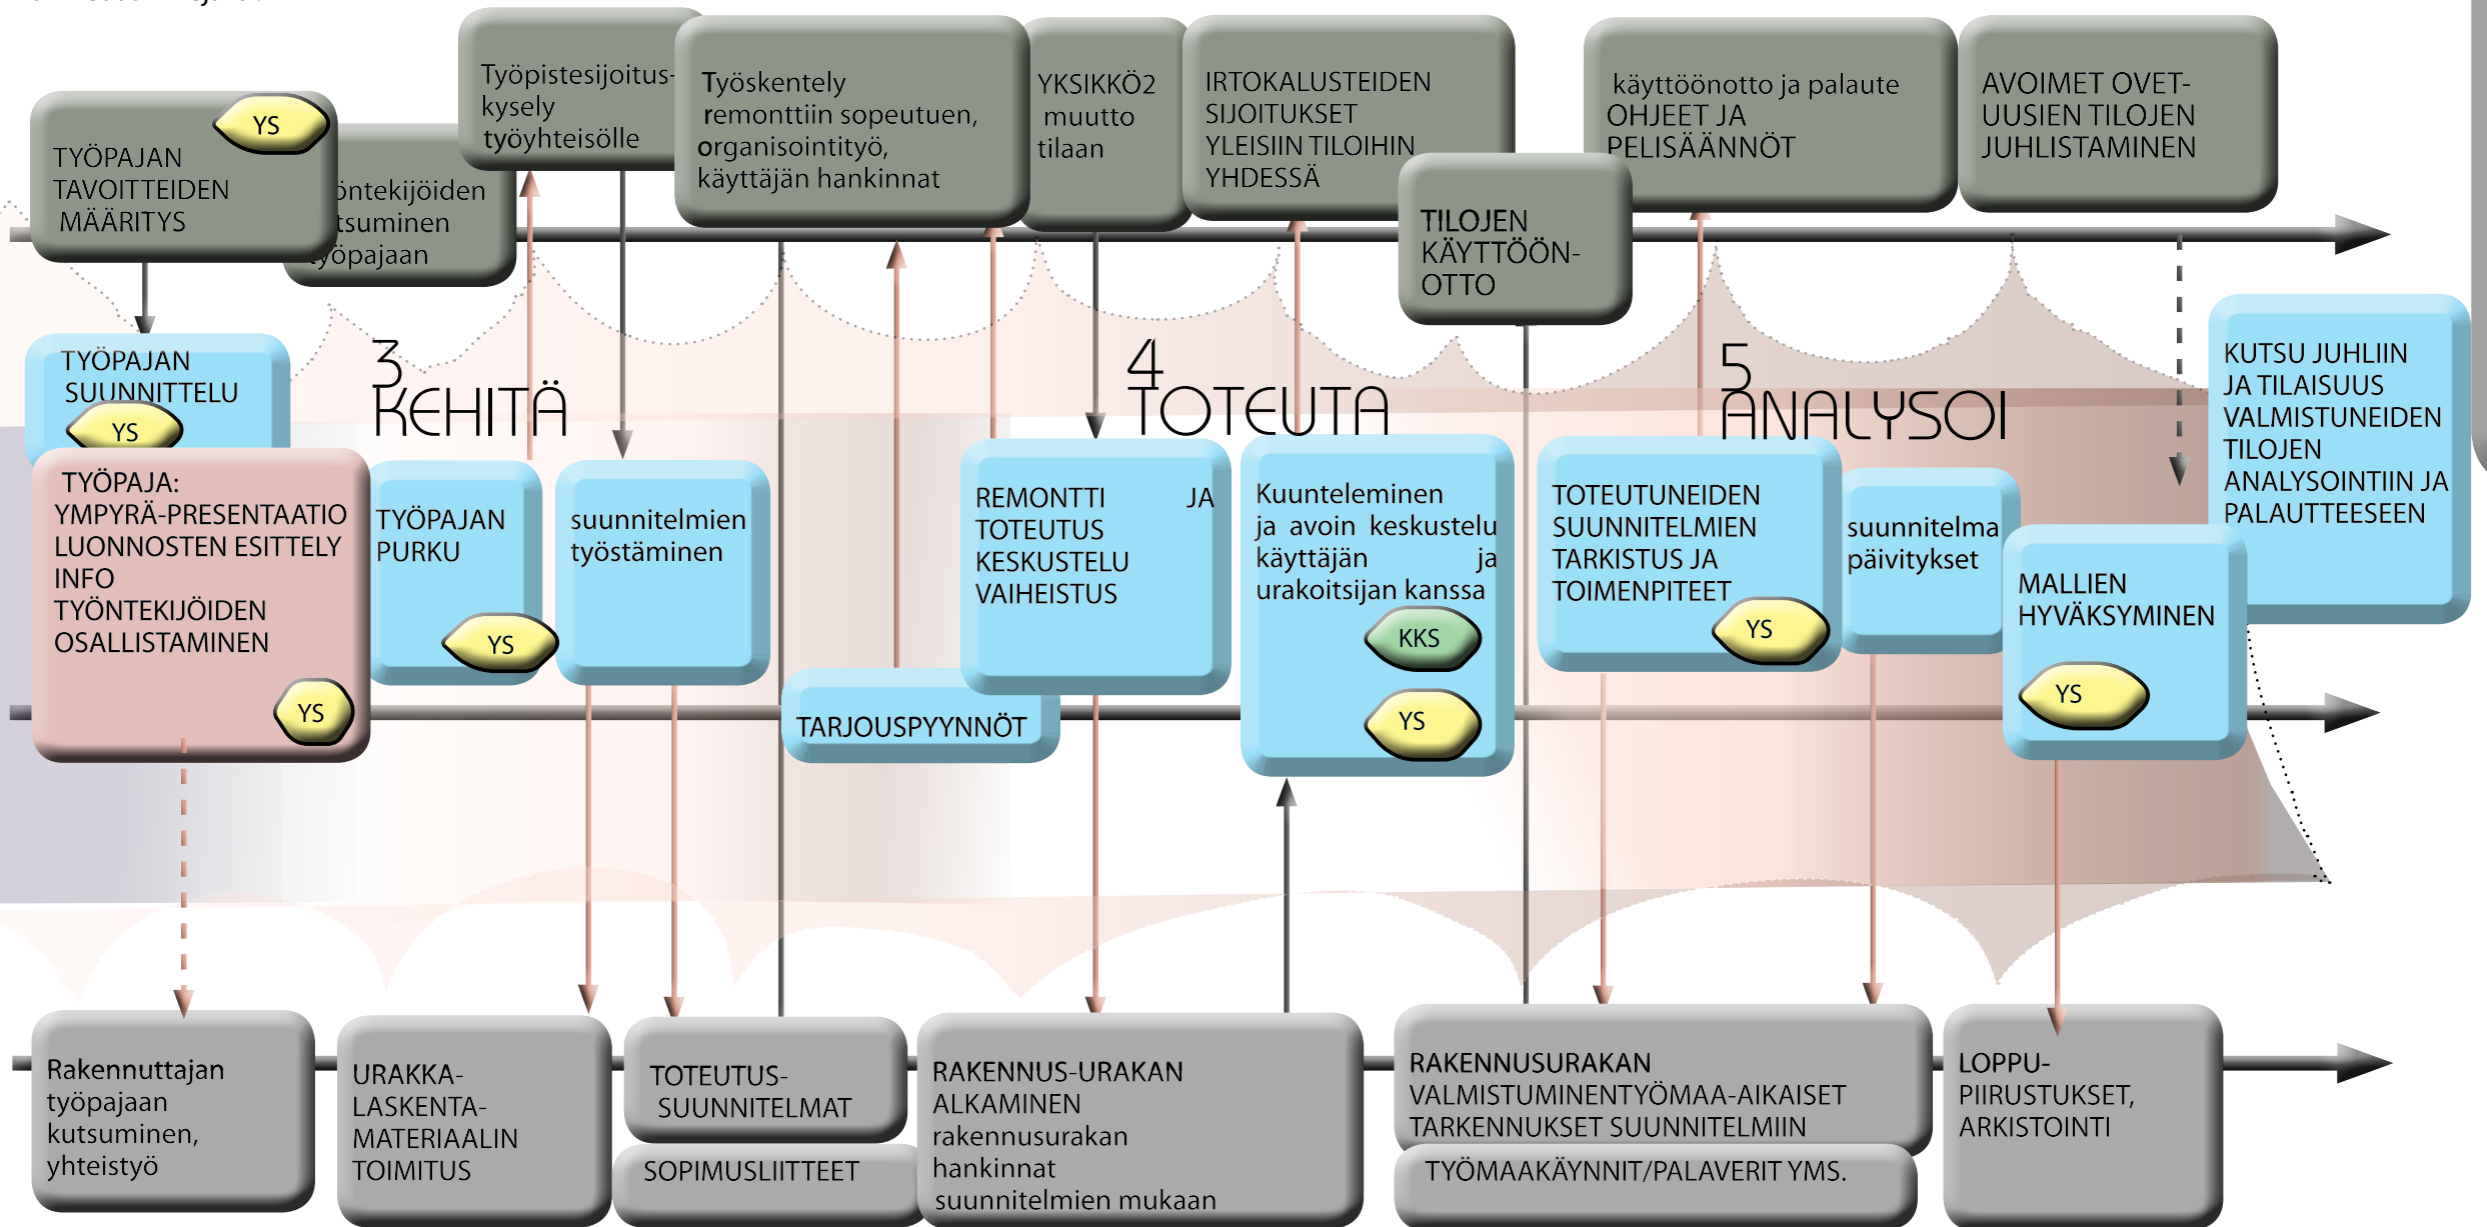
YS
TYÖPAJAN TAVOITTEIDEN MÄÄRITYS

öntekijöiden tsuminen työpajaan

Työpistesijoitus-kysely työyhteisölle

Työskentely remonttiin sopeutuen, organisointityö, käyttäjän hankinnat

YKSIKKÖ2 muutto tilaan

IRTOKALUSTEIDEN SIJOITUKSET YLEISIIN TILOIHIN YHDESSÄ

TILOJEN KÄYTTÖÖN-OTTO

käyttöönotto ja palaute OHJEET JA PELISÄÄNNÖT

AVOIMET OVET- UUSIEN TILOJEN JUHLISTAMINEN

TYÖPAJAN SUUNNITTELU
YS

3 KEHITÄ

4 TOTEUTA

5 ANALYSOI

KUTSU JUHLIIN JA TILAISUUS VALMISTUNEIDEN TILOJEN ANALYSOINTIIN JA PALAUTTEESEEN

TYÖPAJA: YMPYRÄ-PRESENTAATIO LUONNOSTEN ESITTELY INFO TYÖNTEKIJÖIDEN OSALLISTAMINEN
YS

TYÖPAJAN PURKU
YS

suunnitelmien työstäminen

REMONTTI JA TOTEUTUS KESKUSTELU VAIHEISTUS

Kuunteleminen ja avoin keskustelu käyttäjän ja urakoitsijan kanssa
KKS
YS

TOTEUTUNEIDEN SUUNNITELMIEN TARKISTUS JA TOIMENPITEET
YS

suunnitelma päivitykset

MALLIEN HYVÄKSYMINEN
YS

TARJOUSPYYNNÖT

Rakennuttajan työpajaan kutsuminen, yhteistyö

URAKKA-LASKENTA-MATERIAALIN TOIMITUS

TOTEUTUS-SUUNNITELMAT

SOPIMUSLIITTEET

RAKENNUS-URAKAN ALKAMINEN rakennusurakan hankinnat suunnitelmien mukaan

RAKENNUSURAKAN VALMISTUMINENTYÖMAA-AIKAISET TARKENNUKSET SUUNNITELMIIN

TYÖMAAKÄYNNIT/PALAVERIT YMS.

LOPPU-PIIRUSTUKSET, ARKISTOINTI